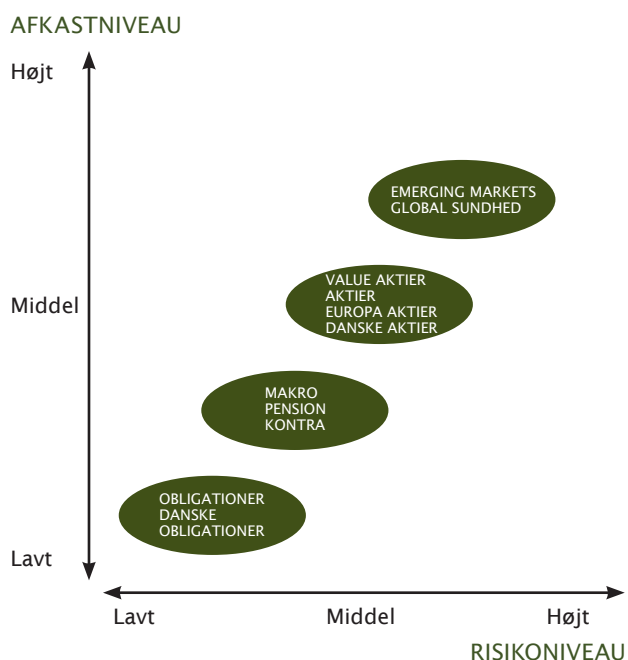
AFKASTNIVEAU

Højt

Middel

Lavt

EMERGING MARKETS
GLOBAL SUNDHED

VALUE AKTIER
AKTIER
EUROPA AKTIER
DANSKE AKTIER

MAKRO
PENSION
KONTRA

OBLIGATIONER
DANSKE
OBLIGATIONER

Lavt

Middel

Højt

RISIKONIVEAU